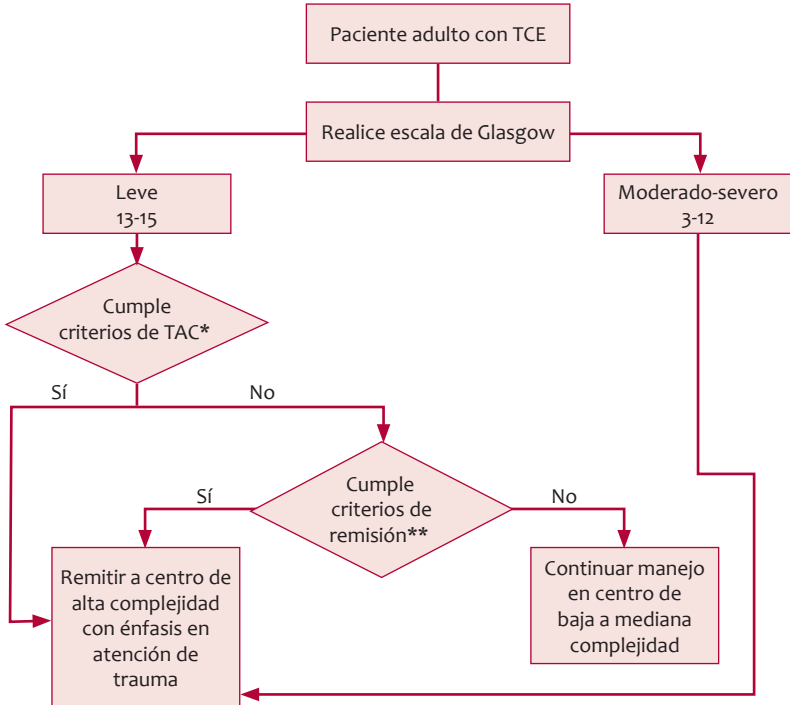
Paciente adulto con TCE

Realice escala de Glasgow

Leve
13-15

Moderado-severo
3-12

Cumple criterios de TAC*

Sí

No

Cumple criterios de remisión**

Sí

No

Remitir a centro de alta complejidad con énfasis en atención de trauma

Continuar manejo en centro de baja a mediana complejidad